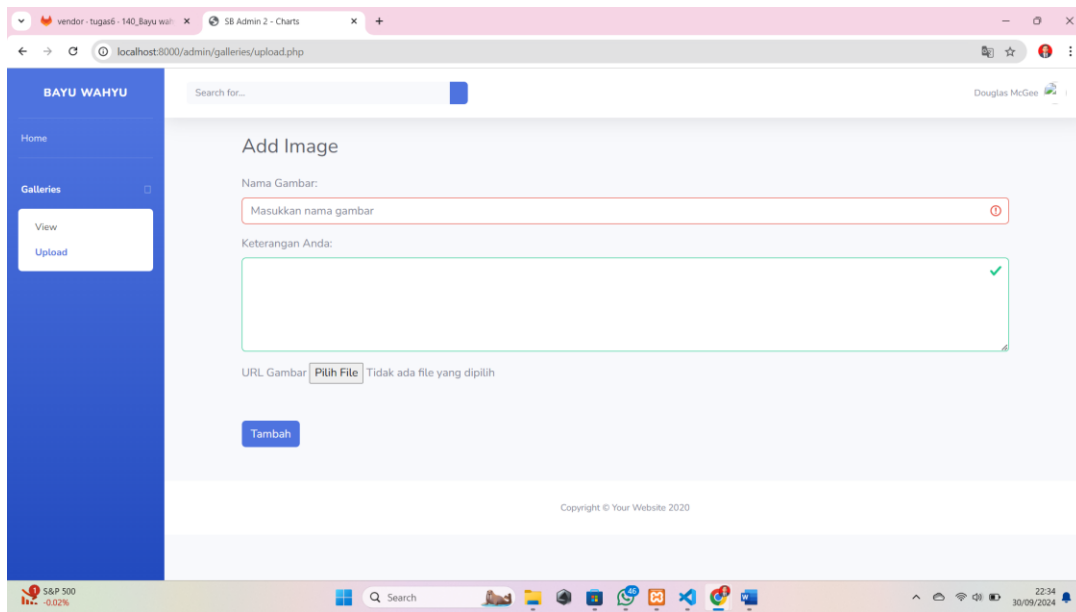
vendor · tugas6 - 140_Bayu wah ×
SB Admin 2 - Charts ×
+

localhost:8000/admin/galleries/upload.php

BAYU WAHYU

Search for...

Douglas McGee

Home

Galleries

View

Upload

Add Image

Nama Gambar:

Masukkan nama gambar

Keterangan Anda:

URL Gambar Pilih File Tidak ada file yang dipilih

Tambah

Copyright © Your Website 2020

S&P 500
-0.02%

Search

22:34
30/09/2024